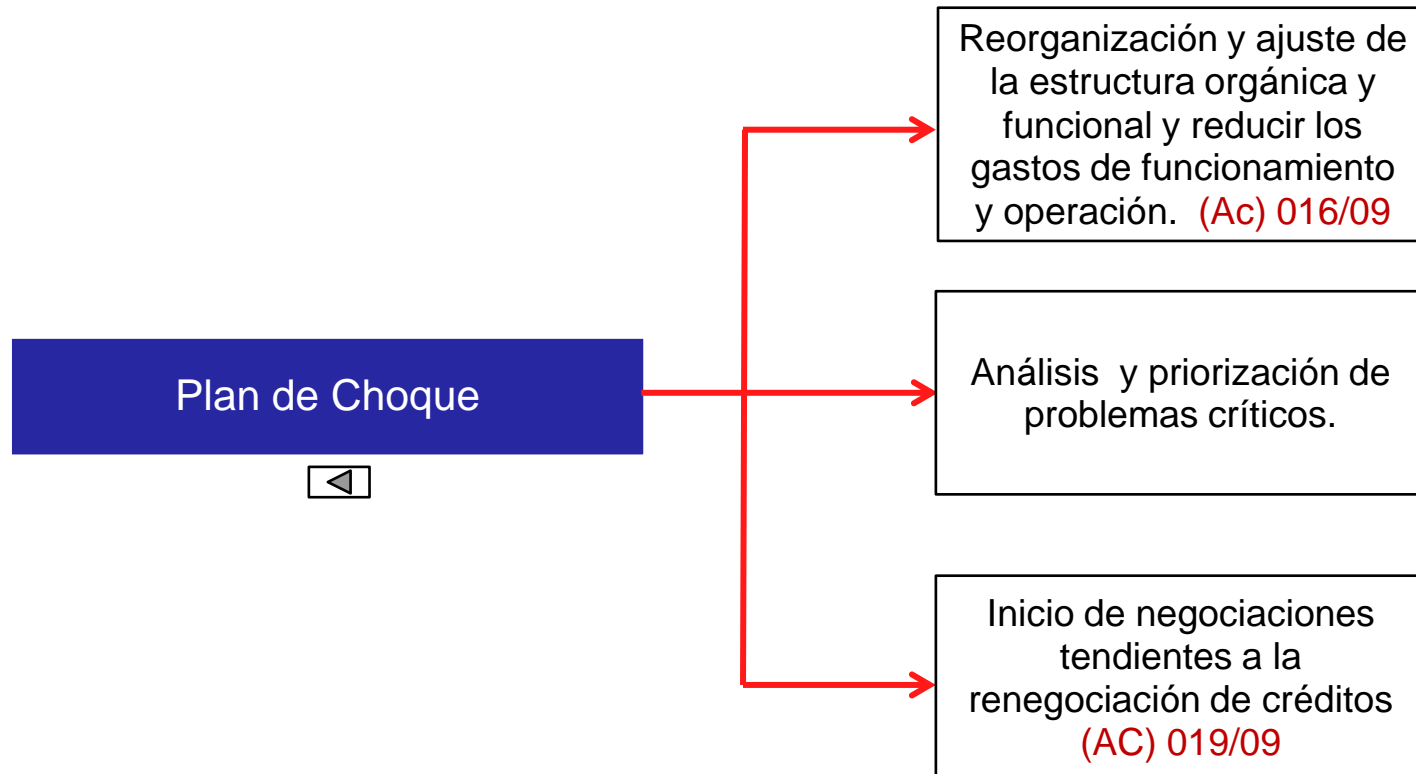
Plan de Choque

Reorganización y ajuste de la estructura orgánica y funcional y reducir los gastos de funcionamiento y operación. (Ac) 016/09

Análisis y priorización de problemas críticos.

Inicio de negociaciones tendientes a la renegociación de créditos (AC) 019/09